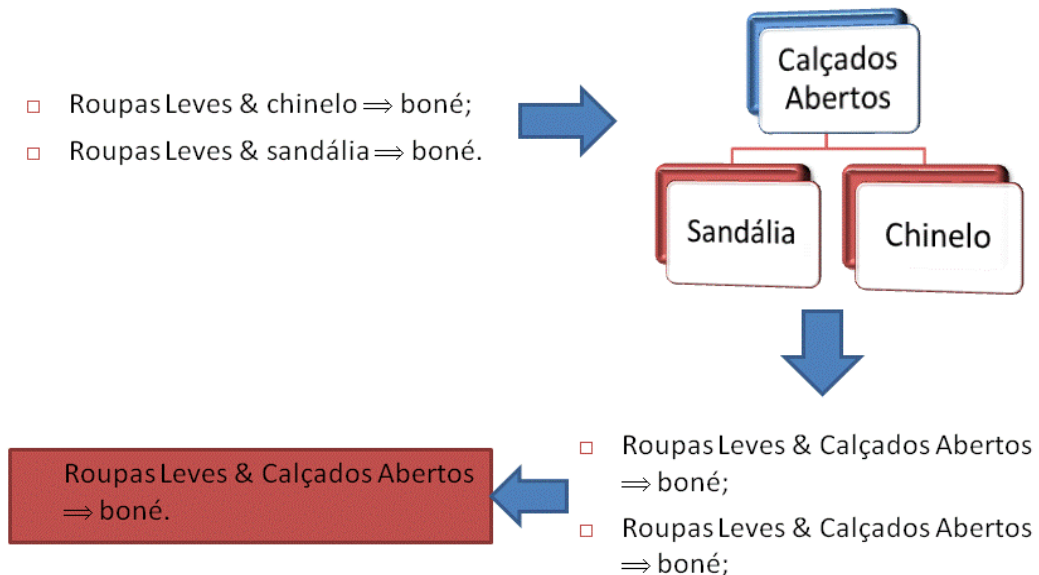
□ Roupas Leves & chinelo $\Rightarrow$ boné;
□ Roupas Leves & sandália $\Rightarrow$ boné.

Calçados Abertos

Sandália

Chinelo

□ Roupas Leves & Calçados Abertos $\Rightarrow$ boné;
□ Roupas Leves & Calçados Abertos $\Rightarrow$ boné;

Roupas Leves & Calçados Abertos $\Rightarrow$ boné.